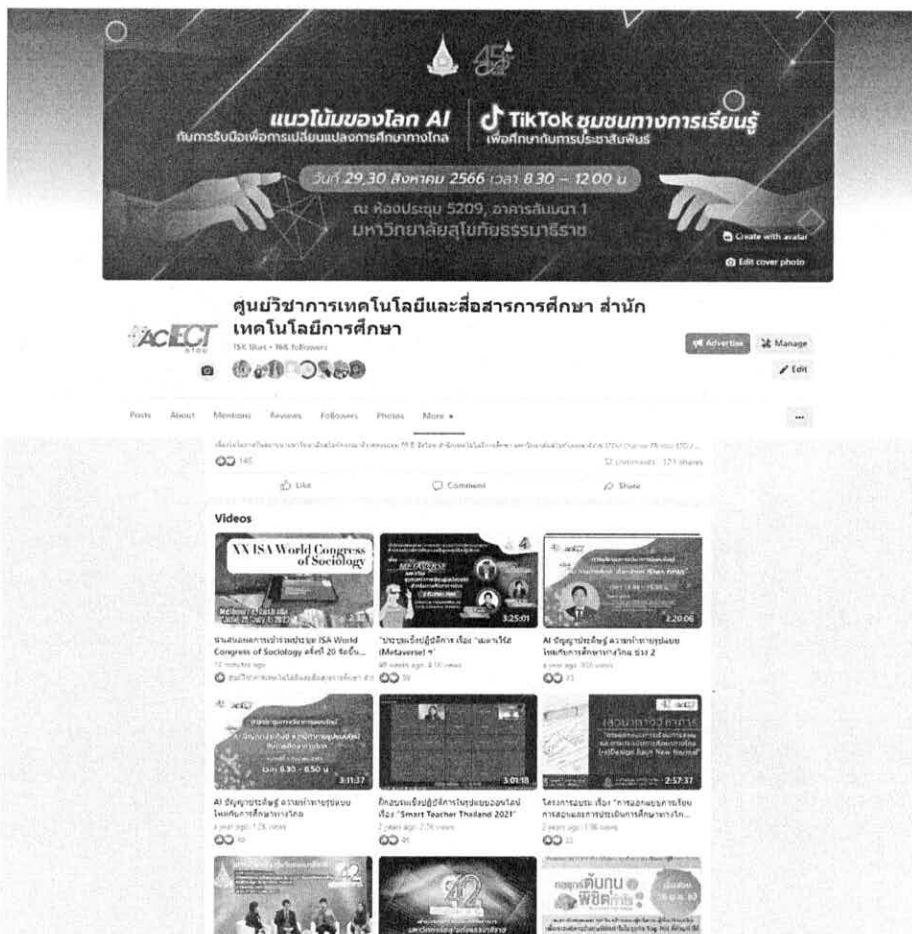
แนวโน้มของโลก AI
กับการรับมือเพื่อการเปลี่ยนแปลงการศึกษาทางไกล

TikTok ชุมชนทางการเรียนรู้
เพื่อศึกษากับการประชาสัมพันธ์

วันที่ 29,30 สิงหาคม 2566 เวลา 8.30 – 12.00 น.
ณ ห้องประชุม 5209, อาคารสัมมนา 1
มหาวิทยาลัยสุโขทัยธรรมาธิราช

Create with avatar
Edit cover photo

ศูนย์วิชาการเทคโนโลยีและสื่อสารการศึกษา สำนักเทคโนโลยีการศึกษา
15K likes • 16K followers

Advertise
Manage
Edit

Posts About Mentions Reviews Followers Photos More

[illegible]
145
32 comments 123 shares
Like
Comment
Share

Videos

XX ISA World Congress of Sociology
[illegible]
นำเสนอผลการประชุม ISA World Congress of Sociology ครั้งที่ 20 ข้อมื่น...
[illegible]

3:25:01
"ประชุมเชิงปฏิบัติการ เรื่อง "เมตาเวิร์ส (Metaverse)"
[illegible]

2:20:06
AI ปัญญาประดิษฐ์ ความท้าทายรูปแบบใหม่กับการศึกษาทางไกล ช่วง 2
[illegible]

3:11:37
AI ปัญญาประดิษฐ์ ความท้าทายรูปแบบใหม่กับการศึกษาทางไกล
a year ago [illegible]

3:01:18
ฝึกอบรมเชิงปฏิบัติการในรูปแบบออนไลน์ เรื่อง "Smart Teacher Thailand 2021"
2 years ago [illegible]

2:57:37
โครงการอบรม เรื่อง "การออกแบบการเรียนการสอนและการประเมินการศึกษาทางไกล...
2 years ago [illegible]

42
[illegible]